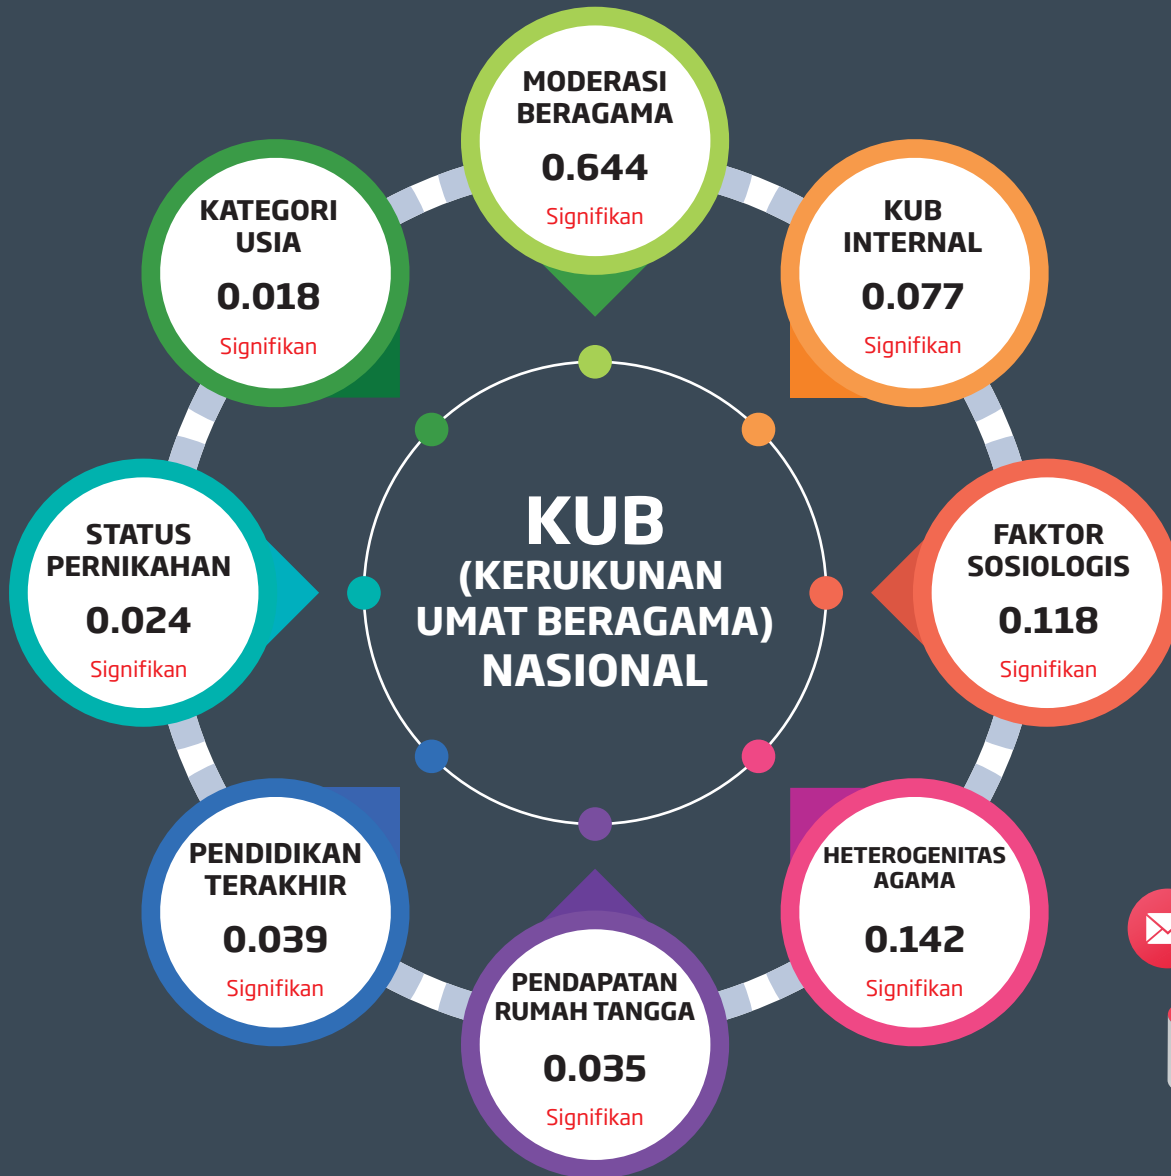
MODERASI BERAGAMA
0.644
Signifikan

KUB INTERNAL
0.077
Signifikan

FAKTOR SOSIOLOGIS
0.118
Signifikan

HETEROGENITAS AGAMA
0.142
Signifikan

PENDAPATAN RUMAH TANGGA
0.035
Signifikan

PENDIDIKAN TERAKHIR
0.039
Signifikan

STATUS PERNIKAHAN
0.024
Signifikan

KATEGORI USIA
0.018
Signifikan

KUB
(KERUKUNAN UMAT BERAGAMA)
NASIONAL